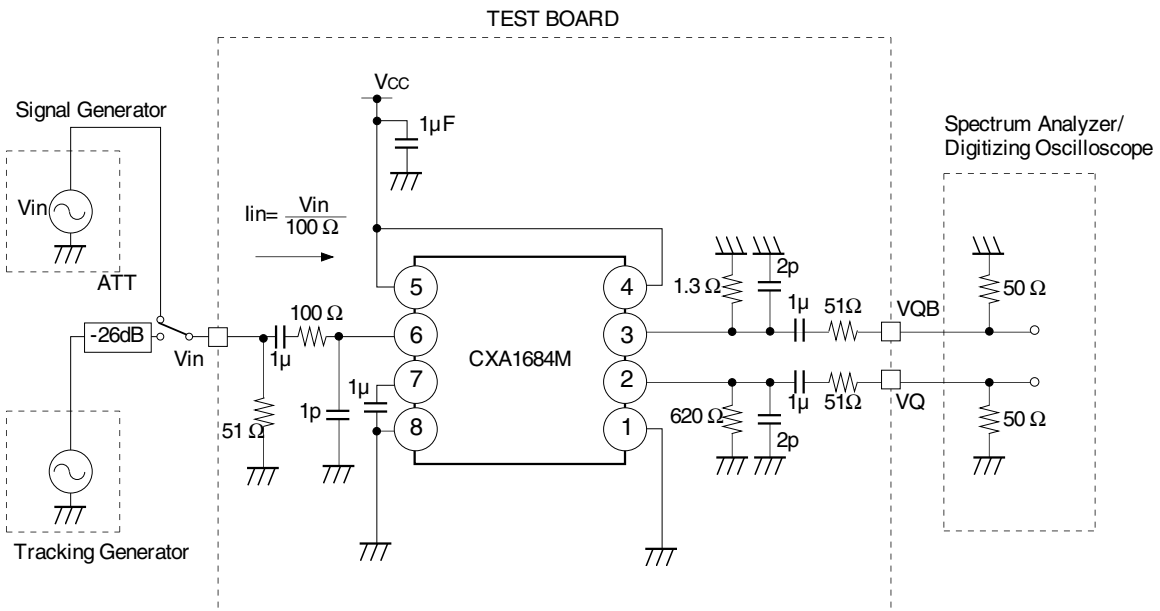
TEST BOARD

Vcc

1μF

Signal Generator

Spectrum Analyzer/
Digitizing Oscilloscope

Vin

$\text{Iin}= \frac{\text{Vin}}{100\ \Omega}$

ATT

-26dB

Vin

100 Ω

1μ

51 Ω

1p

1μ

5
6
7
8

CXA1684M

4
3
2
1

1.3 Ω

2p

1μ

51Ω

VQB

50 Ω

620 Ω

1μ

51Ω

VQ

2p

50 Ω

Tracking Generator